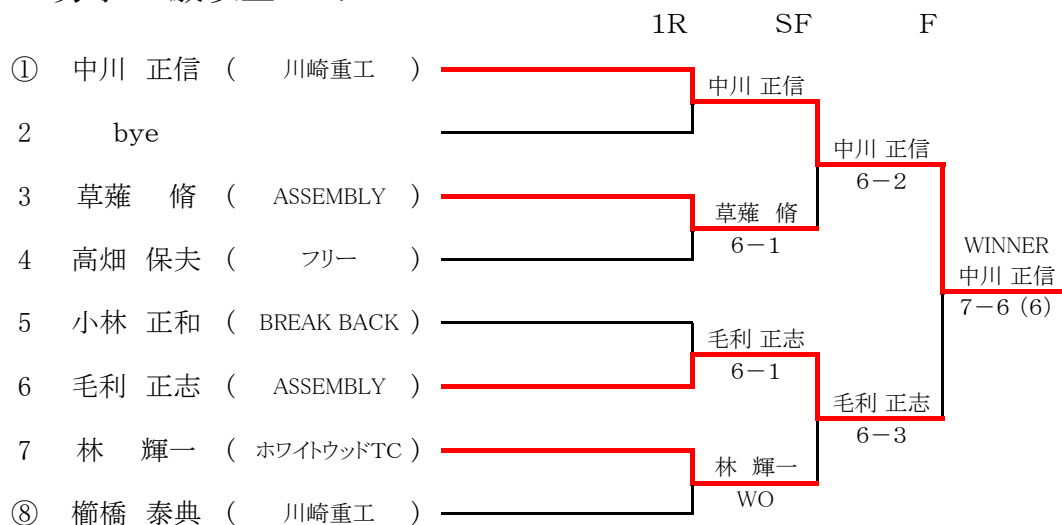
1R SF F

① 中川 正信 ( 川崎重工 )
2 bye
3 草薙 脩 ( ASSEMBLY )
4 高畑 保夫 ( フリー )
5 小林 正和 ( BREAK BACK )
6 毛利 正志 ( ASSEMBLY )
7 林 輝一 ( ホワイトウッドTC )
⑧ 櫛橋 泰典 ( 川崎重工 )

中川 正信

草薙 脩
6−1

毛利 正志
6−1

林 輝一
WO

中川 正信
6−2

毛利 正志
6−3

WINNER
中川 正信
7−6 (6)